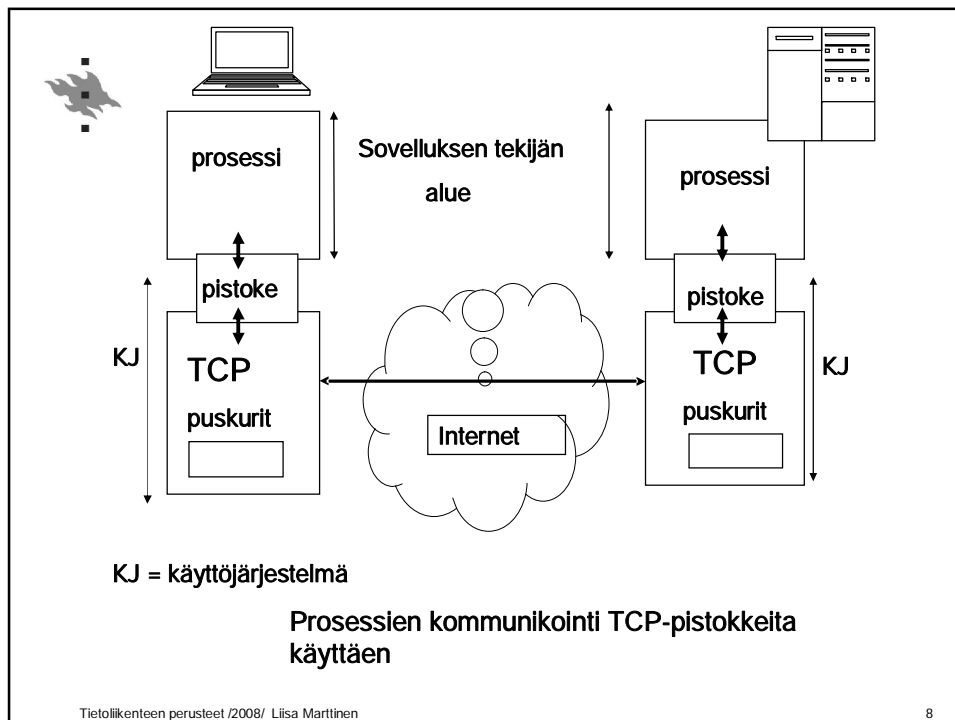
prosessi

Sovelluksen tekijän alue

prosessi

pistoke

pistoke

KJ

TCP

puskurit

Internet

TCP

puskurit

KJ

KJ = käyttöjärjestelmä

Prosessien kommunikointi TCP-pistokkeita käyttäen

Tietoliikenteen perusteet /2008/ Liisa Marttinen

8